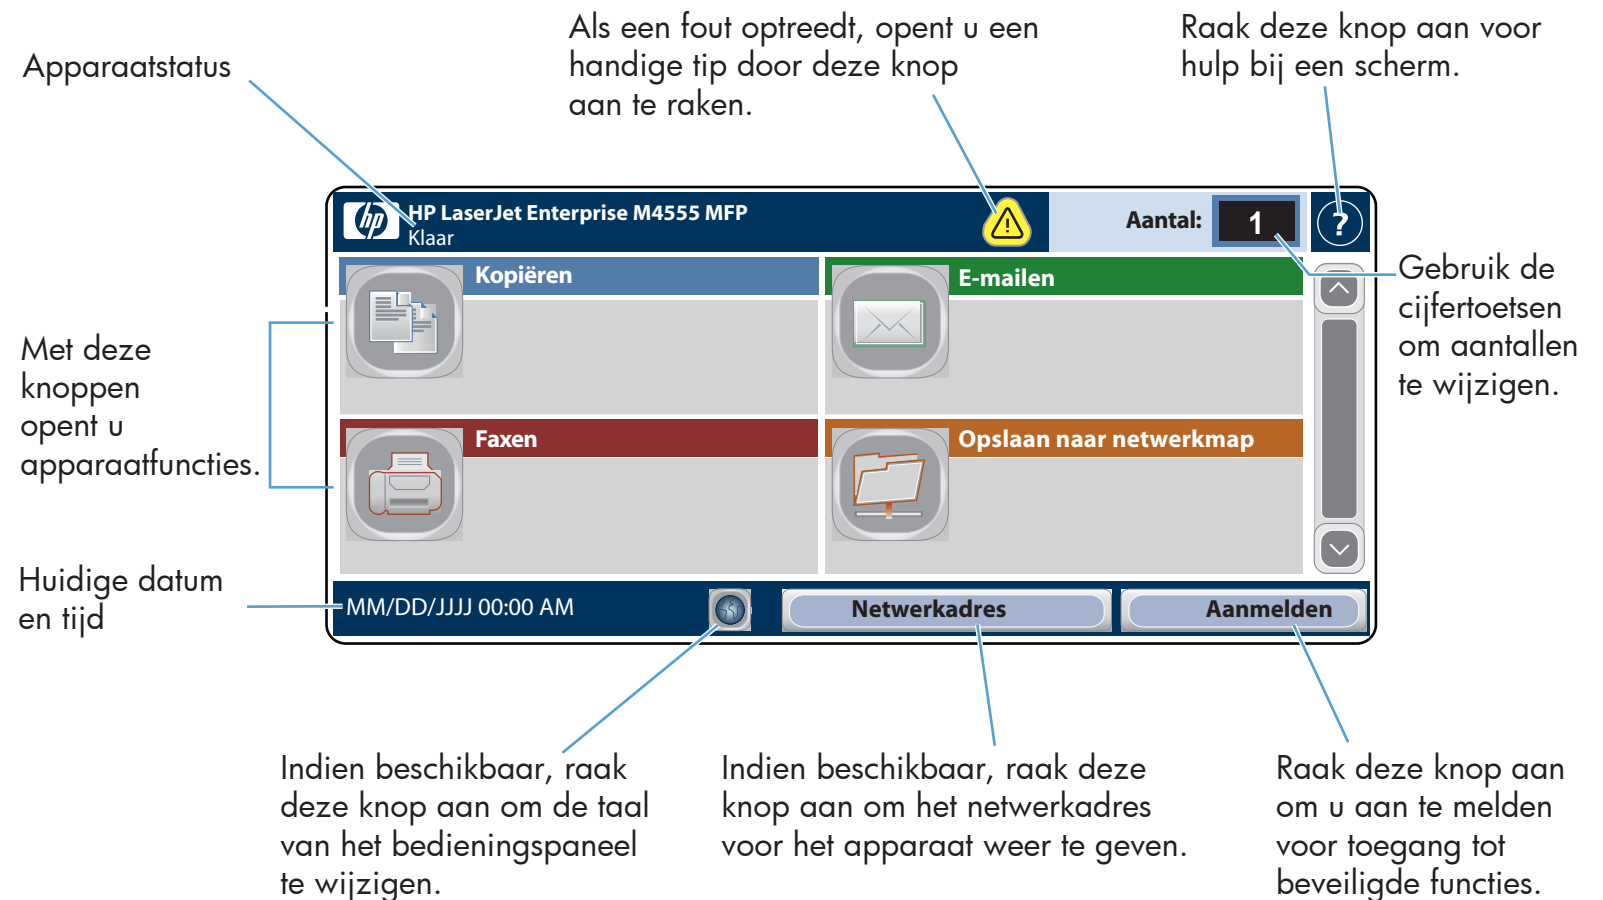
Apparaatstatus

Als een fout optreedt, opent u een handige tip door deze knop aan te raken.

Raak deze knop aan voor hulp bij een scherm.

HP LaserJet Enterprise M4555 MFP
Klaar

Aantal: 1

?

Kopiëren

E-mailen

Faxen

Opslaan naar netwerkmap

Met deze knoppen opent u apparaatfuncties.

Gebruik de cijfertoetsen om aantallen te wijzigen.

Huidige datum en tijd

MM/DD/JJJJ 00:00 AM

Netwerkadres

Aanmelden

Indien beschikbaar, raak deze knop aan om de taal van het bedieningspaneel te wijzigen.

Indien beschikbaar, raak deze knop aan om het netwerkadres voor het apparaat weer te geven.

Raak deze knop aan om u aan te melden voor toegang tot beveiligde functies.